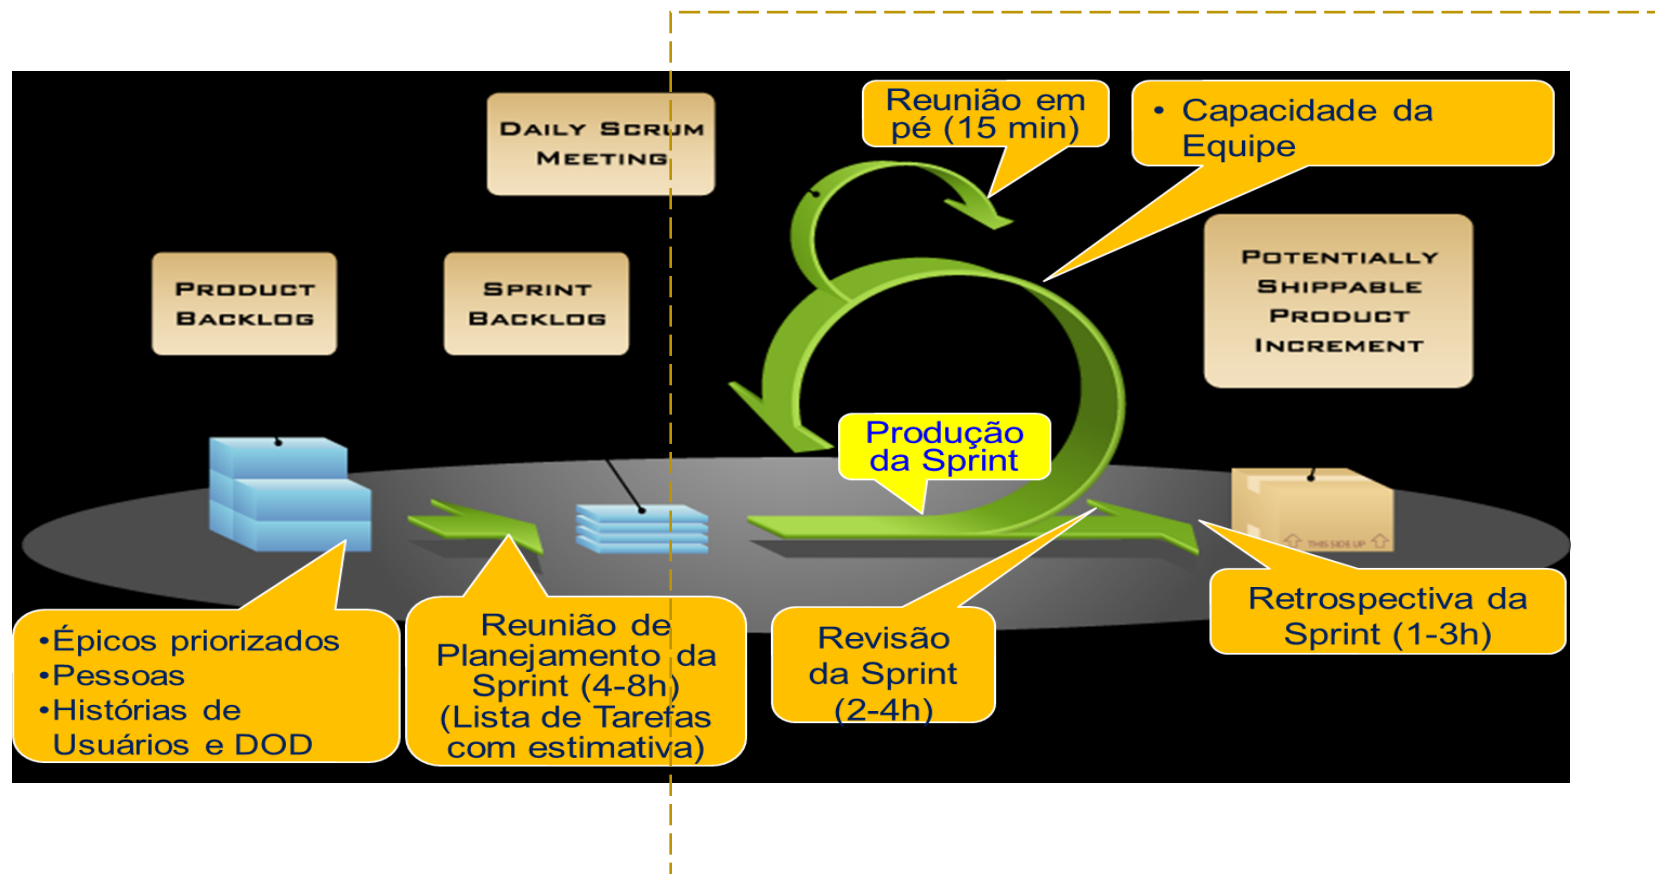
Daily Scrum Meeting

Reunião em pé (15 min)

• Capacidade da Equipe

Product Backlog

Sprint Backlog

Potentially Shippable Product Increment

Produção da Sprint

THIS SIDE UP

•Épicos priorizados
•Pessoas
•Histórias de Usuários e DOD

Reunião de Planejamento da Sprint (4-8h) (Lista de Tarefas com estimativa)

Revisão da Sprint (2-4h)

Retrospectiva da Sprint (1-3h)